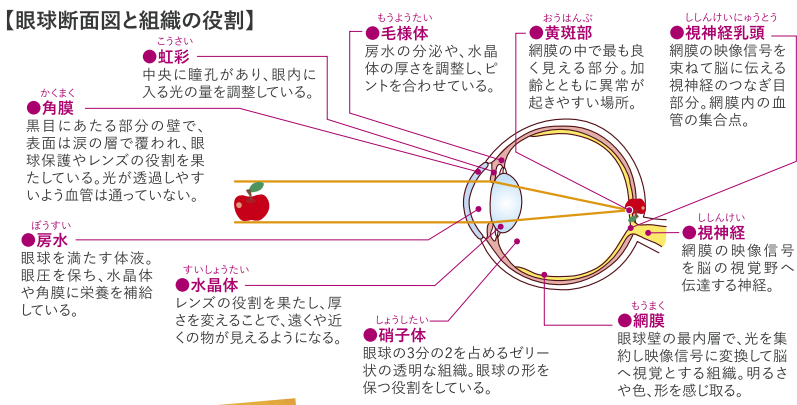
【眼球断面図と組織の役割】

こうさい
●虹彩
中央に瞳孔があり、眼内に入る光の量を調整している。

かくまく
●角膜
黒目にあたる部分の壁で、表面は涙の層で覆われ、眼球保護やレンズの役割を果たしている。光が透過しやすいよう血管は通っていない。

ぼうすい
●房水
眼球を満たす体液。眼圧を保ち、水晶体や角膜に栄養を補給している。

もうようたい
●毛様体
房水の分泌や、水晶体の厚さを調整し、ピントを合わせている。

おうはんぶ
●黄斑部
網膜の中で最も良く見える部分。加齢とともに異常が起きやすい場所。

ししんけいにゅうとう
●視神経乳頭
網膜の映像信号を束ねて脳に伝える視神経のつなぎ目部分。網膜内の血管の集合点。

ししんけい
●視神経
網膜の映像信号を脳の視覚野へ伝達する神経。

すいしょうたい
●水晶体
レンズの役割を果たし、厚さを変えることで、遠くや近くの物が見えるようになる。

しょうしたい
●硝子体
眼球の3分の2を占めるゼリー状の透明な組織。眼球の形を保つ役割をしている。

もうまく
●網膜
眼球壁の最内層で、光を集約し映像信号に変換して脳へ視覚とする組織。明るさや色、形を感じ取る。